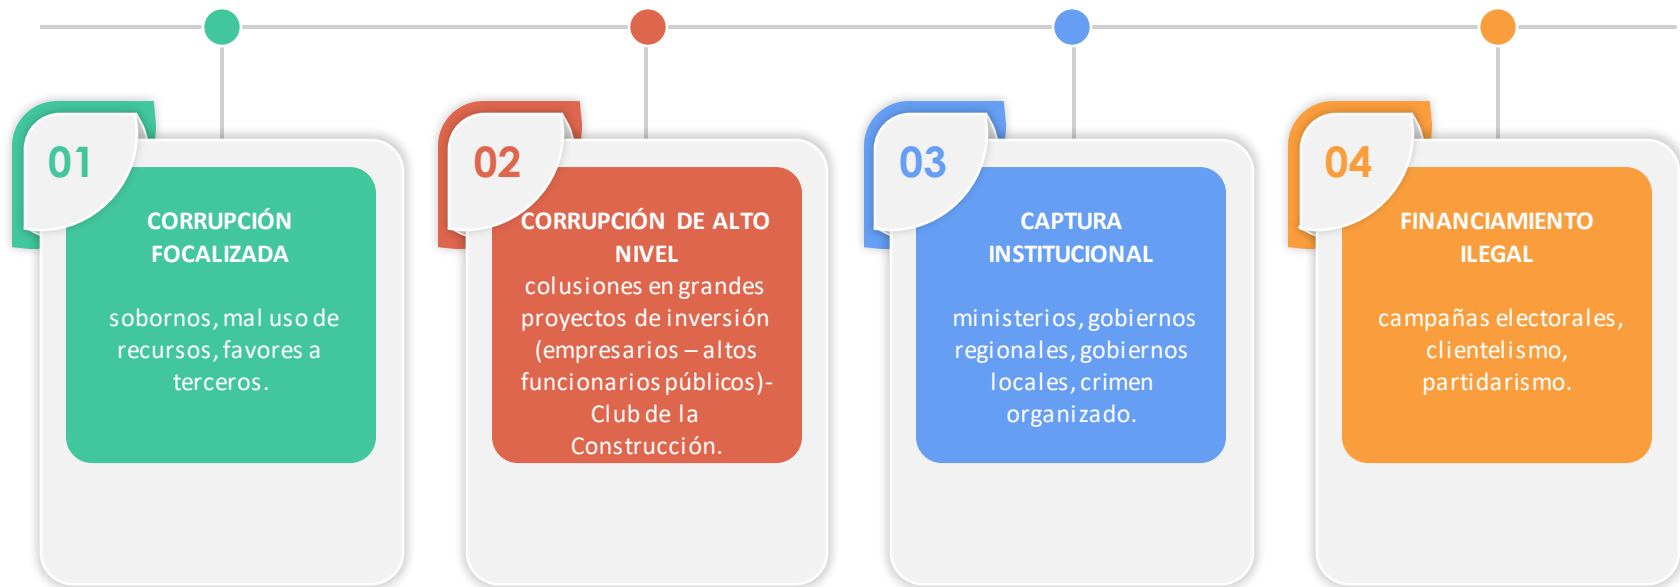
01

CORRUPCIÓN FOCALIZADA

sobornos, mal uso de recursos, favores a terceros.

02

CORRUPCIÓN DE ALTO NIVEL

colusiones en grandes proyectos de inversión (empresarios – altos funcionarios públicos)- Club de la Construcción.

03

CAPTURA INSTITUCIONAL

ministerios, gobiernos regionales, gobiernos locales, crimen organizado.

04

FINANCIAMIENTO ILEGAL

campañas electorales, clientelismo, partidarismo.